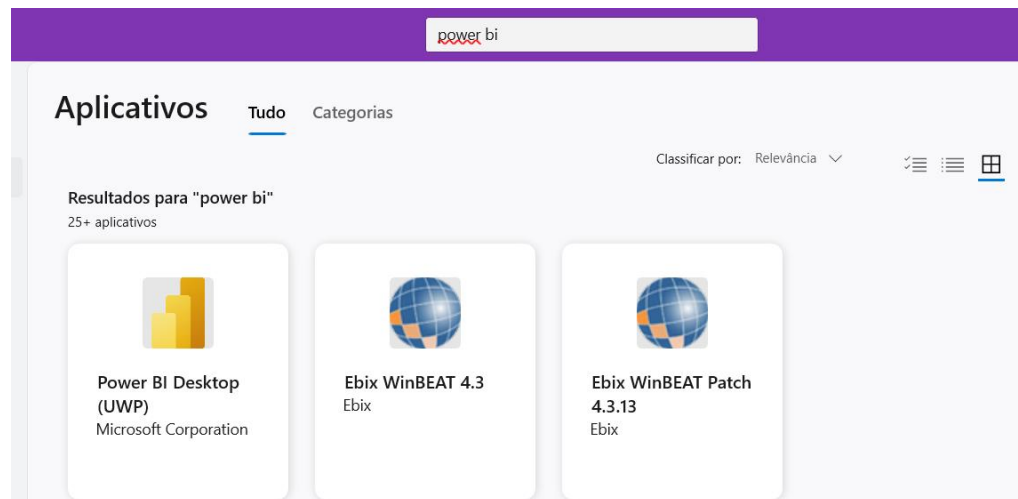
power bi

Aplicativos
Tudo
Categorias

Classificar por: Relevância

Resultados para "power bi"
25+ aplicativos

Power BI Desktop (UWP)
Microsoft Corporation

Ebix WinBEAT 4.3
Ebix

Ebix WinBEAT Patch 4.3.13
Ebix